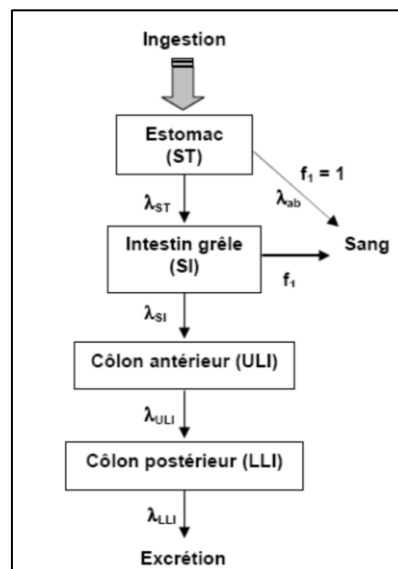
Ingestion

Estomac (ST)

$f_1 = 1$

$\lambda_{ab}$

$\lambda_{ST}$

Intestin grêle (SI)

Sang

$f_1$

$\lambda_{SI}$

Côlon antérieur (ULI)

$\lambda_{ULI}$

Côlon postérieur (LLI)

$\lambda_{LLI}$

Excrétion